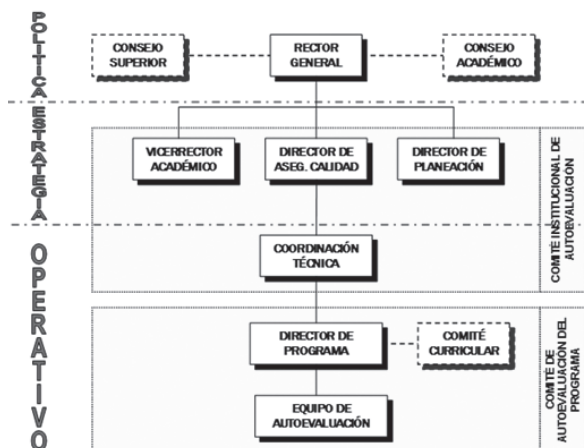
POLÍTICA

CONSEJO SUPERIOR

RECTOR GENERAL

CONSEJO ACADÉMICO

ESTRATEGIA

VICERRECTOR ACADÉMICO

DIRECTOR DE ASEG. CALIDAD

DIRECTOR DE PLANEACIÓN

COMITÉ INSTITUCIONAL DE AUTOEVALUACIÓN

OPERATIVO

COORDINACIÓN TÉCNICA

DIRECTOR DE PROGRAMA

COMITÉ CURRICULAR

EQUIPO DE AUTOEVALUACIÓN

COMITÉ DE AUTOEVALUACIÓN DEL PROGRAMA